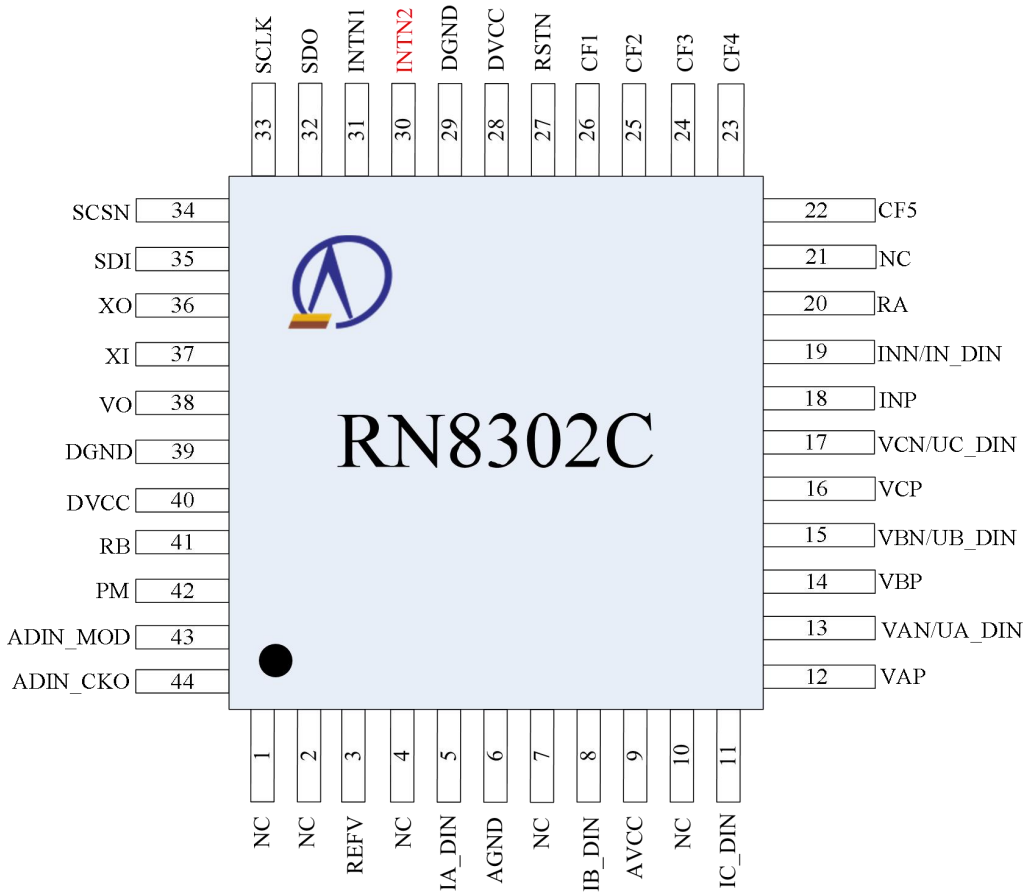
SCLK 33
SDO 32
INTN1 31
INTN2 30
DGND 29
DVCC 28
RSTN 27
CF1 26
CF2 25
CF3 24
CF4 23

SCSN 34
SDI 35
XO 36
XI 37
VO 38
DGND 39
DVCC 40
RB 41
PM 42
ADIN_MOD 43
ADIN_CKO 44

RN8302C

22 CF5
21 NC
20 RA
19 INN/IN_DIN
18 INP
17 VCN/UC_DIN
16 VCP
15 VBN/UB_DIN
14 VBP
13 VAN/UA_DIN
12 VAP

1 NC
2 NC
3 REFV
4 NC
5 IA_DIN
6 AGND
7 NC
8 IB_DIN
9 AVCC
10 NC
11 IC_DIN